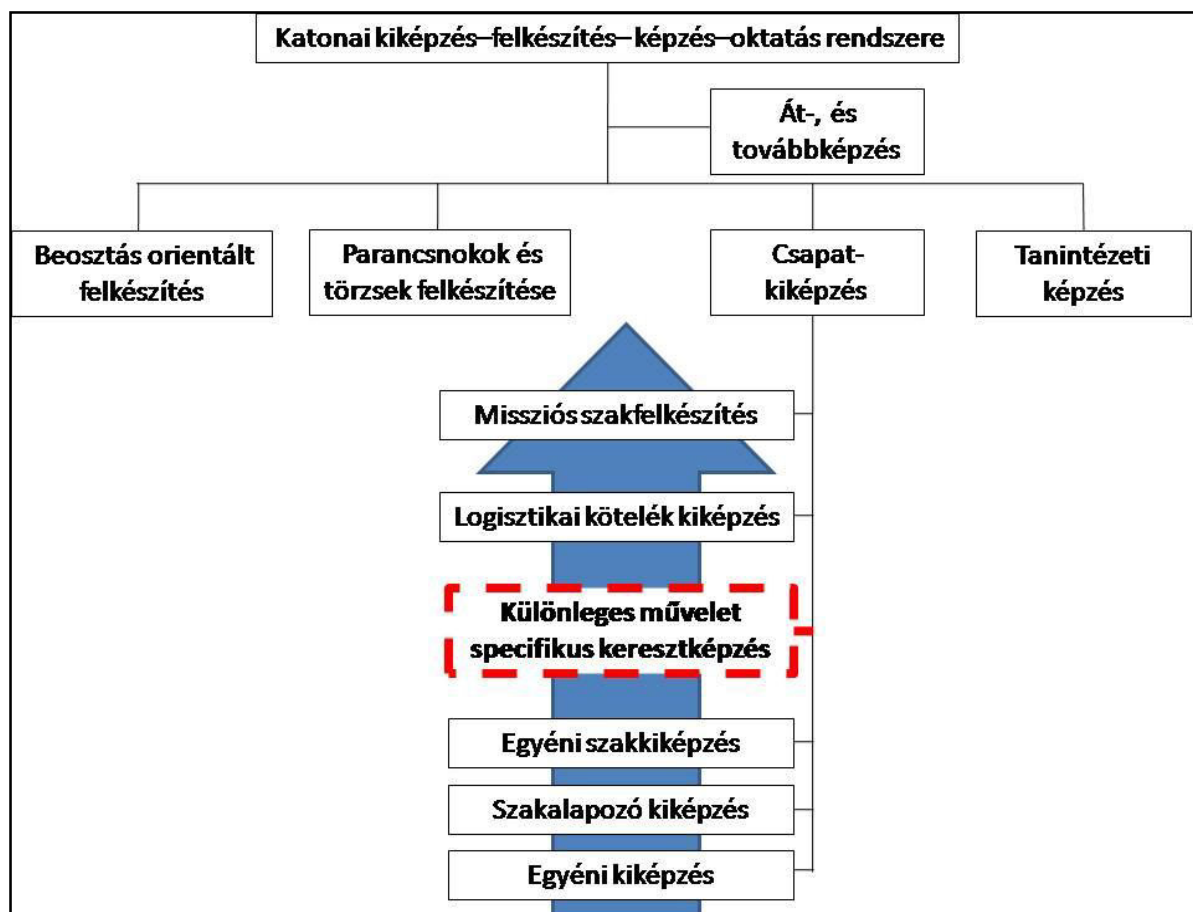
Katonai kiképzés–felkészítés–képzés–oktatás rendszere

Át-, és továbbképzés

Beosztás orientált felkészítés

Parancsnokok és törzsek felkészítése

Csapat-kiképzés

Tanintézeti képzés

Missziós szakfelkészítés

Logisztikai kötelék kiképzés

Különleges művelet specifikus keresztképzés

Egyéni szakkiképzés

Szakalapozó kiképzés

Egyéni kiképzés